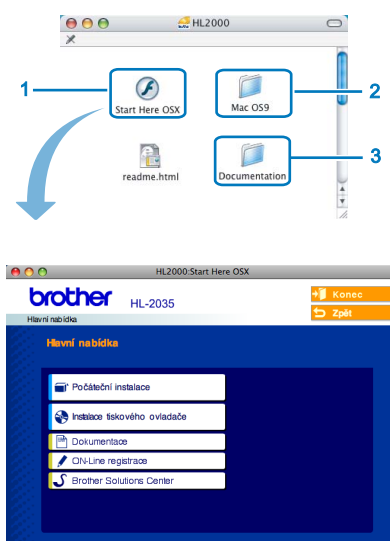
HL2000

1

Start Here OSX

Mac OS9

2

readme.html

Documentation

3

HL2000:Start Here OSX

brother HL-2035

Hlavní nabídka

Konec

Zpět

Hlavní nabídka

Počáteční instalace

Instalace tiskového ovladače

Dokumentace

ON-Line registrace

Brother Solutions Center